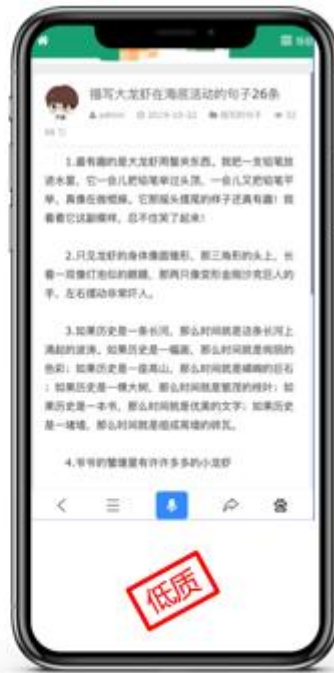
描写大龙虾在海底活动的句子26条

admin 2019-10-22 描写的句子 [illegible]

1.最有趣的是大龙虾用着夹东西。我把一支铅笔放进水里，它一会儿把铅笔举过头顶，一会儿又把铅笔平举，真像在做操哦。它那摇头摆尾的样子还真有趣！我看着它这副模样，忍不住笑了起来！

2.只见龙虾的身体像圆锥形，那三角形的头上，长着一双像灯泡似的眼睛，那两只像变形金刚手臂巨人的手，左右摆动非常吓人。

3.如果历史是一条长河，那么时间就是这条长河上溅起的波浪；如果历史是一幅画，那么时间就是画板的色彩；如果历史是一座高山，那么时间就是嶙峋的巨石；如果历史是一棵大树，那么时间就是繁茂的枝叶；如果历史是一本书，那么时间就是优美的文字；如果历史是一堵墙，那么时间就是组成高墙的砖瓦。

4.爷爷的鳌鳖里有许许多多的小龙虾

低质